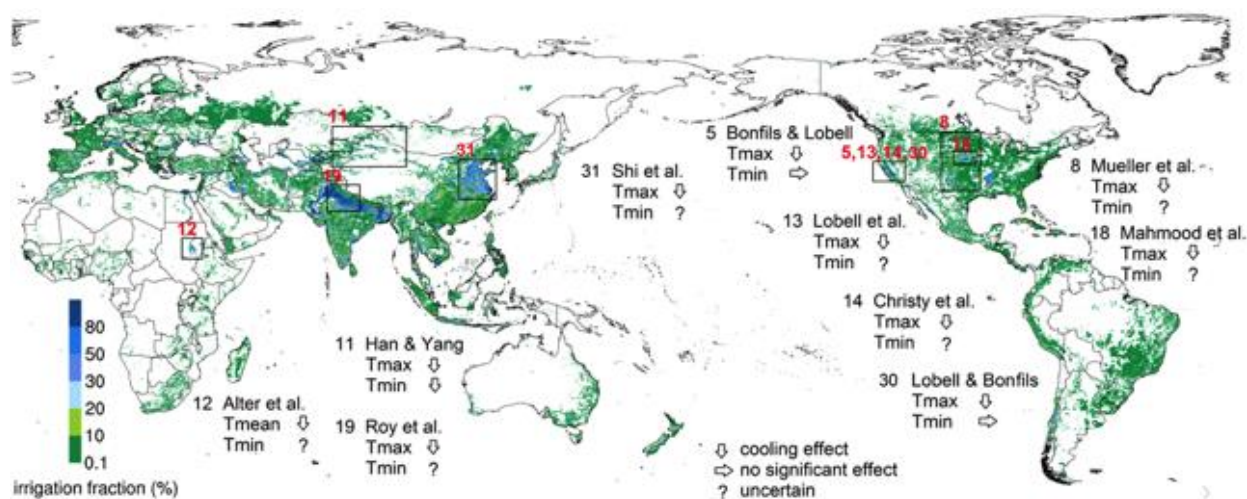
11
31
19
12
8
5,13,14,30
18

31 Shi et al.
Tmax ⇩
Tmin ?

5 Bonfils & Lobell
Tmax ⇩
Tmin ⇨

8 Mueller et al.
Tmax ⇩
Tmin ?

13 Lobell et al.
Tmax ⇩
Tmin ?

18 Mahmood et al.
Tmax ⇩
Tmin ?

14 Christy et al.
Tmax ⇩
Tmin ?

11 Han & Yang
Tmax ⇩
Tmin ⇩

30 Lobell & Bonfils
Tmax ⇩
Tmin ⇨

12 Alter et al.
Tmean ⇩
Tmin ?

19 Roy et al.
Tmax ⇩
Tmin ?

80
50
30
20
10
0.1
irrigation fraction (%)

⇩ cooling effect
⇨ no significant effect
? uncertain